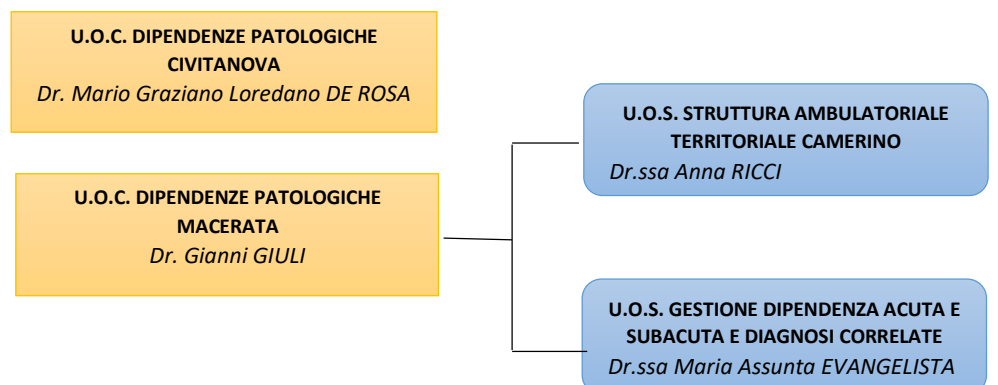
U.O.C. DIPENDENZE PATOLOGICHE CIVITANOVA
Dr. Mario Graziano Loredano DE ROSA

U.O.C. DIPENDENZE PATOLOGICHE MACERATA
Dr. Gianni GIULI

U.O.S. STRUTTURA AMBULATORIALE TERRITORIALE CAMERINO
Dr.ssa Anna RICCI

U.O.S. GESTIONE DIPENDENZA ACUTA E SUBACUTA E DIAGNOSI CORRELATE
Dr.ssa Maria Assunta EVANGELISTA